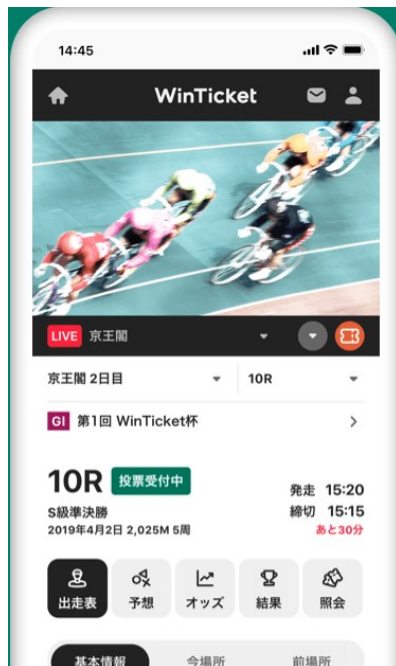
14:45

WinTicket

LIVE 京王閣

京王閣 2日目

10R

GI 第1回 WinTicket杯

10R 投票受付中

S級準決勝

2019年4月2日 2,025M 5周

発走 15:20

締切 15:15

あと30分

出走表

予想

オッズ

結果

照会

基本情報

今場所

前場所